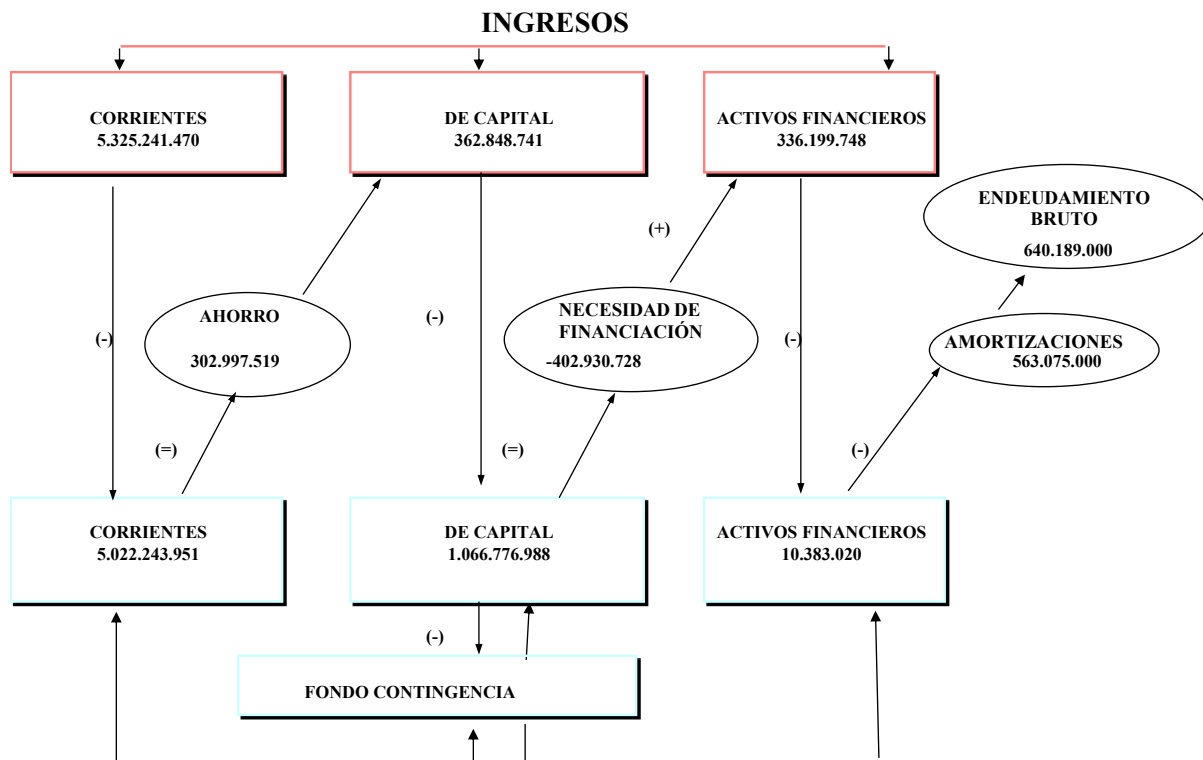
INGRESOS

CORRIENTES
5.325.241.470

DE CAPITAL
362.848.741

ACTIVOS FINANCIEROS
336.199.748

ENDEUDAMIENTO BRUTO
640.189.000

(+)

AHORRO
302.997.519

(-)

(-)

NECESIDAD DE FINANCIACIÓN
-402.930.728

(-)

AMORTIZACIONES
563.075.000

(=)

(=)

(-)

CORRIENTES
5.022.243.951

DE CAPITAL
1.066.776.988

ACTIVOS FINANCIEROS
10.383.020

(-)

FONDO CONTINGENCIA